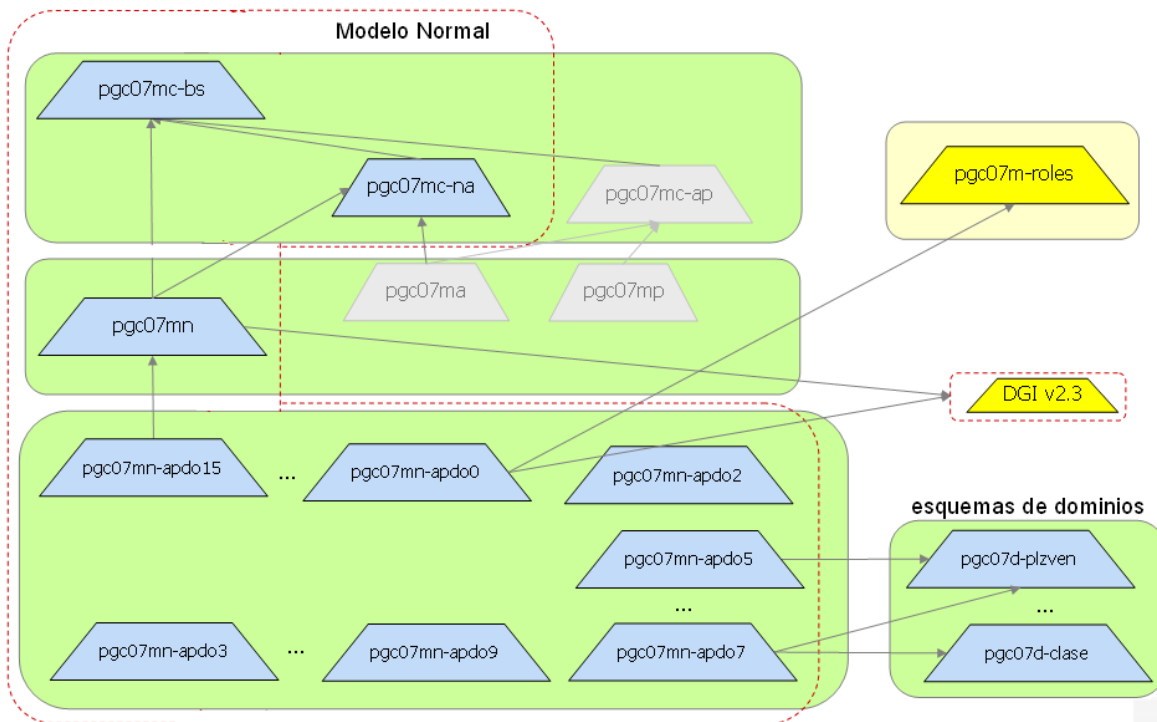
Modelo Normal

pgc07mc-bs

pgc07mc-na

pgc07mc-ap

pgc07m-roles

pgc07ma

pgc07mp

pgc07mn

DGI v2.3

pgc07mn-apdo15

...

pgc07mn-apdo0

pgc07mn-apdo2

esquemas de dominios

pgc07mn-apdo5

pgc07d-plzven

...

...

pgc07mn-apdo3

...

pgc07mn-apdo9

pgc07mn-apdo7

pgc07d-clase